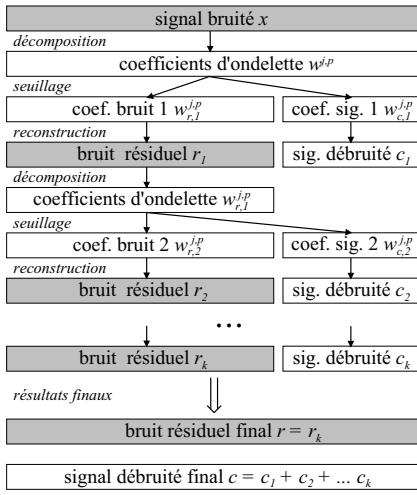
signal bruité $x$

*décomposition*

coefficients d'ondelette $w^{j,p}$

*seuillage*

coef. bruit 1 $w_{r,1}^{j,p}$

coef. sig. 1 $w_{c,1}^{j,p}$

*reconstruction*

bruit résiduel $r_1$

sig. débruité $c_1$

*décomposition*

coefficients d'ondelette $w_{r,1}^{j,p}$

*seuillage*

coef. bruit 2 $w_{r,2}^{j,p}$

coef. sig. 2 $w_{c,2}^{j,p}$

*reconstruction*

bruit résiduel $r_2$

sig. débruité $c_2$

...

bruit résiduel $r_k$

sig. débruité $c_k$

*résultats finaux*

bruit résiduel final $r = r_k$

signal débruité final $c = c_1 + c_2 + ... c_k$